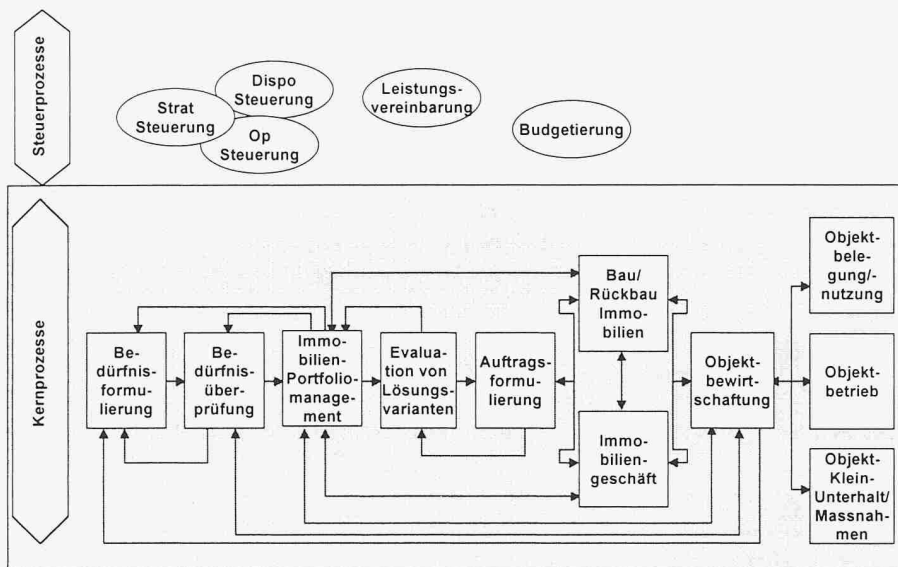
Steuerprozesse

Strat Steuerung

Dispo Steuerung

Op Steuerung

Leistungsvereinbarung

Budgetierung

Kernprozesse

Bedürfnisformulierung

Bedürfnisüberprüfung

Immobilien-Portfoliomanagement

Evaluation von Lösungsvarianten

Auftragsformulierung

Bau/ Rückbau Immobilien

Immobiliengeschäft

Objektbewirtschaftung

Objektbelegung/-nutzung

Objektbetrieb

Objekt-Klein-Unterhalt/ Massnahmen